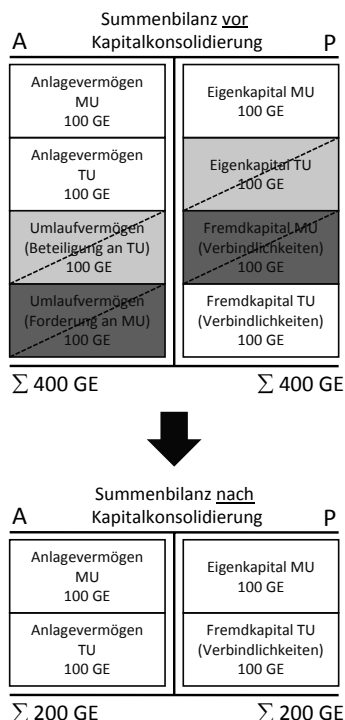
Summenbilanz vor Kapitalkonsolidierung

A

P

| A | P |
|---|---|
| Anlagevermögen MU 100 GE | Eigenkapital MU 100 GE |
| Anlagevermögen TU 100 GE | Eigenkapital TU 100 GE |
| Umlaufvermögen (Beteiligung an TU) 100 GE | Fremdkapital MU (Verbindlichkeiten) 100 GE |
| Umlaufvermögen (Forderung an MU) 100 GE | Fremdkapital TU (Verbindlichkeiten) 100 GE |

$\sum$ 400 GE

$\sum$ 400 GE

Summenbilanz nach Kapitalkonsolidierung

A

P

| A | P |
|---|---|
| Anlagevermögen MU 100 GE | Eigenkapital MU 100 GE |
| Anlagevermögen TU 100 GE | Fremdkapital TU (Verbindlichkeiten) 100 GE |

$\sum$ 200 GE

$\sum$ 200 GE